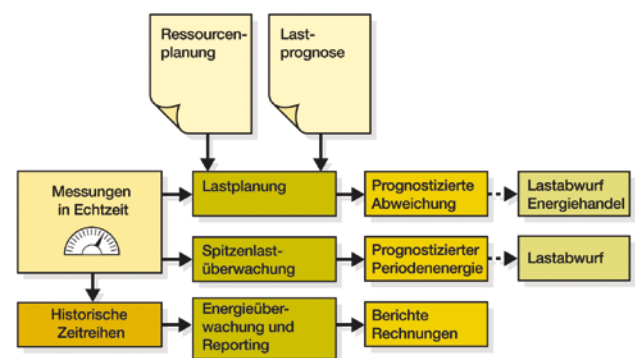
Ressourcenplanung

Lastprognose

Messungen in Echtzeit

Lastplanung

Prognostizierte Abweichung

Lastabwurf Energiehandel

Spitzenlastüberwachung

Prognostizierter Periodenenergie

Lastabwurf

Historische Zeitreihen

Energieüberwachung und Reporting

Berichte Rechnungen